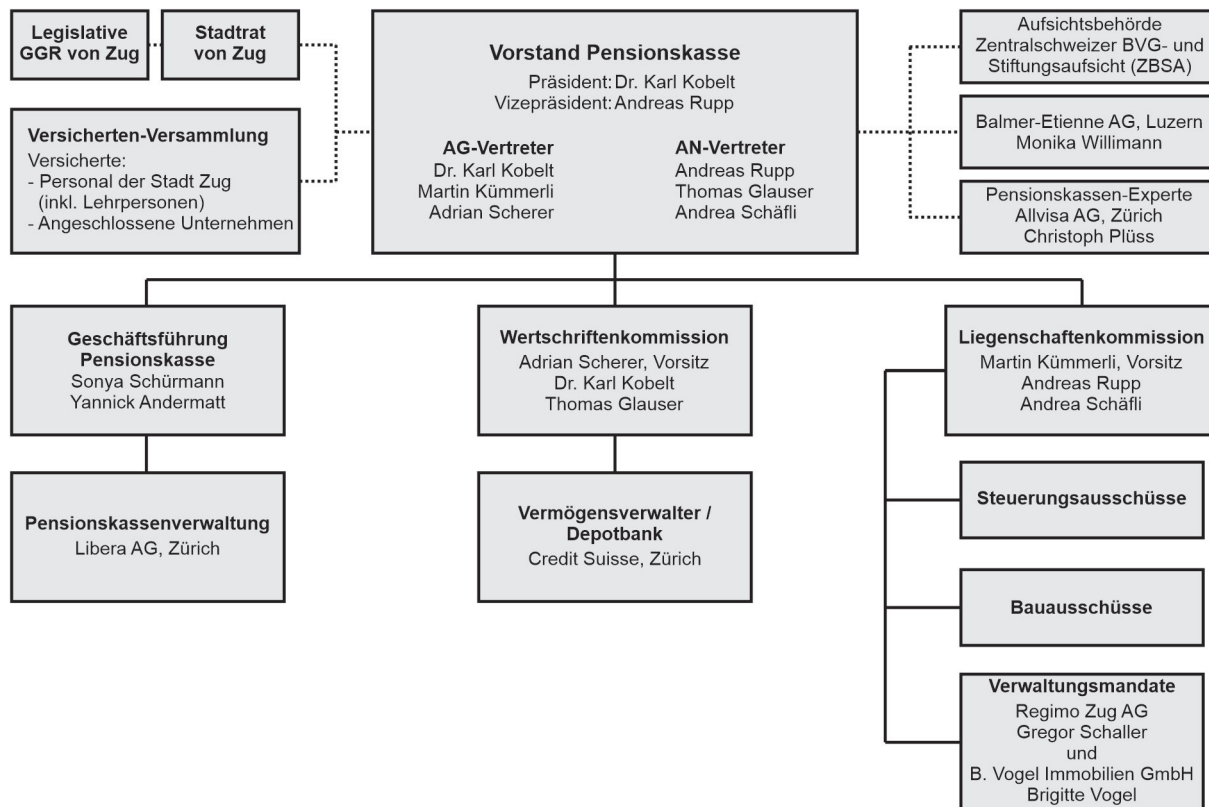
Legislative GGR von Zug

Stadtrat von Zug

Versicherten-Versammlung
Versicherte:
- Personal der Stadt Zug (inkl. Lehrpersonen)
- Angeschlossene Unternehmen

Vorstand Pensionskasse
Präsident: Dr. Karl Kobelt
Vizepräsident: Andreas Rupp

AG-Vertreter
Dr. Karl Kobelt
Martin Kümmerli
Adrian Scherer

AN-Vertreter
Andreas Rupp
Thomas Glauser
Andrea Schäfli

Aufsichtsbehörde
Zentralschweizer BVG- und Stiftungsaufsicht (ZBSA)

Balmer-Etienne AG, Luzern
Monika Willimann

Pensionskassen-Experte
Allvisa AG, Zürich
Christoph Plüss

Geschäftsführung Pensionskasse
Sonya Schürmann
Yannick Andermatt

Wertschriftenkommission
Adrian Scherer, Vorsitz
Dr. Karl Kobelt
Thomas Glauser

Liegenschaftenkommission
Martin Kümmerli, Vorsitz
Andreas Rupp
Andrea Schäfli

Pensionskassenverwaltung
Libera AG, Zürich

Vermögensverwalter / Depotbank
Credit Suisse, Zürich

Steuerungsausschüsse

Bauausschüsse

Verwaltungsmandate
Regimo Zug AG
Gregor Schaller
und
B. Vogel Immobilien GmbH
Brigitte Vogel